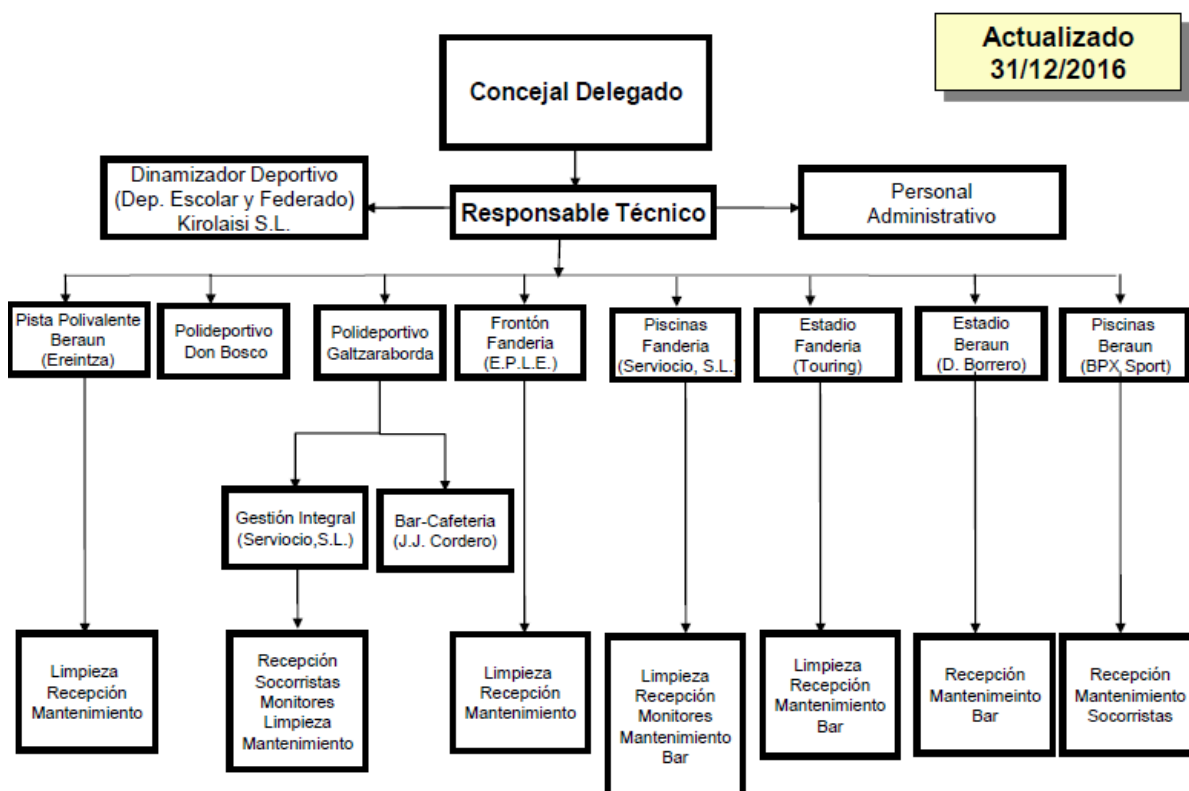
Actualizado
31/12/2016

Concejal Delegado

Dinamizador Deportivo
(Dep. Escolar y Federado)
Kirolaisi S.L.

Responsable Técnico

Personal
Administrativo

Pista Polivalente
Beraun
(Ereintza)

Polideportivo
Don Bosco

Polideportivo
Galtzaraborda

Frontón
Fanderia
(E.P.L.E.)

Piscinas
Fanderia
(Serviocio, S.L.)

Estadio
Fanderia
(Touring)

Estadio
Beraun
(D. Borrero)

Piscinas
Beraun
(BPX Sport)

Gestión Integral
(Serviocio,S.L.)

Bar-Cafeteria
(J.J. Cordero)

Limpieza
Recepción
Mantenimiento

Recepción
Socorristas
Monitores
Limpieza
Mantenimiento

Limpieza
Recepción
Mantenimiento

Limpieza
Recepción
Monitores
Mantenimiento
Bar

Limpieza
Recepción
Mantenimiento
Bar

Recepción
Mantenimeinto
Bar

Recepción
Mantenimiento
Socorristas